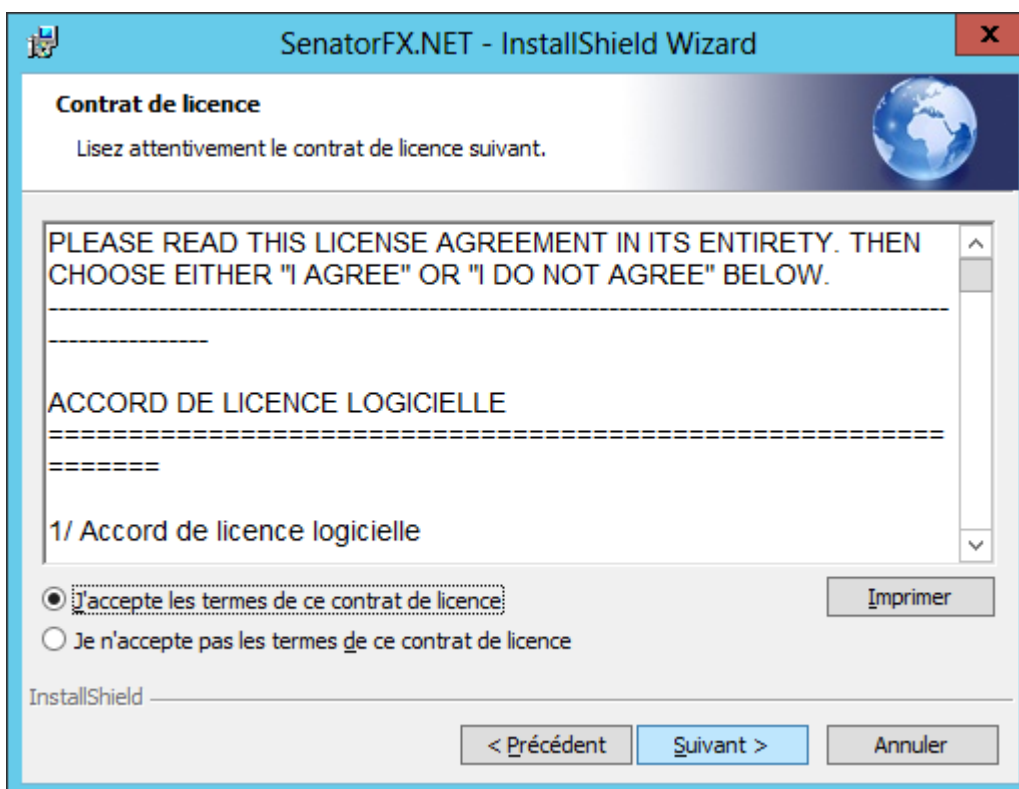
SenatorFX.NET - InstallShield Wizard

x

Contrat de licence

Lisez attentivement le contrat de licence suivant.

PLEASE READ THIS LICENSE AGREEMENT IN ITS ENTIRETY. THEN CHOOSE EITHER "I AGREE" OR "I DO NOT AGREE" BELOW.

-----------------------------------------------------------------------------------------------------

ACCORD DE LICENCE LOGICIELLE

=====================================================================

1/ Accord de licence logicielle

J'accepte les termes de ce contrat de licence

Je n'accepte pas les termes de ce contrat de licence

Imprimer

InstallShield

< Précédent

Suivant >

Annuler